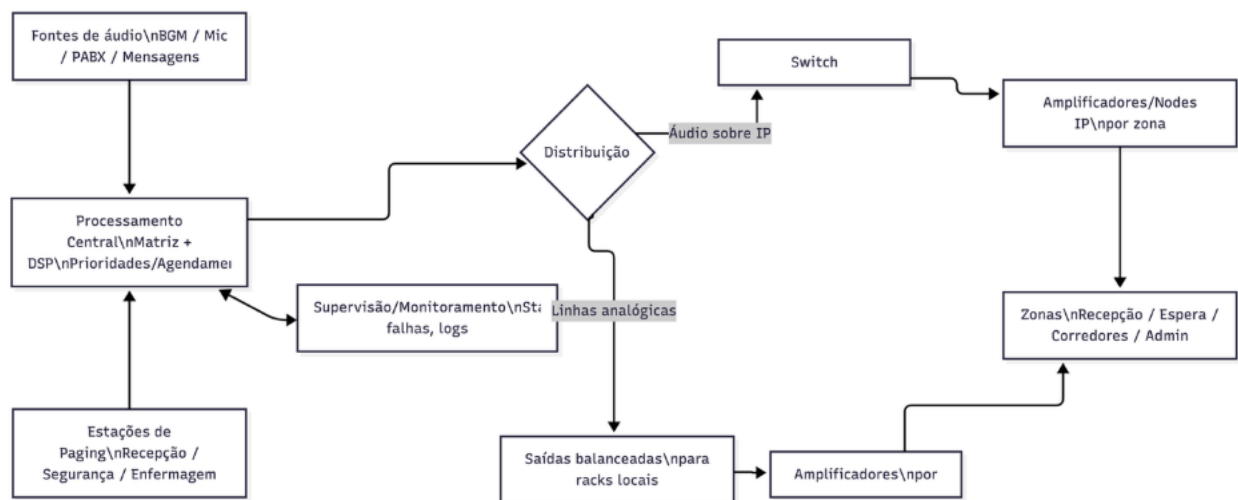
Fontes de áudio\nBGM / Mic / PABX / Mensagens

Processamento Central\nMatriz + DSP\nPrioridades/Agendamei

Estações de Paging\nRecepção / Segurança / Enfermagem

Supervisão/Monitoramento\nSt falhas, logs

Distribuição

Áudio sobre IP

Switch

Amplificadores/Nodes IP\npor zona

Linhas analógicas

Zonas\nRecepção / Espera / Corredores / Admin

Saídas balanceadas\npara racks locais

Amplificadores\npor